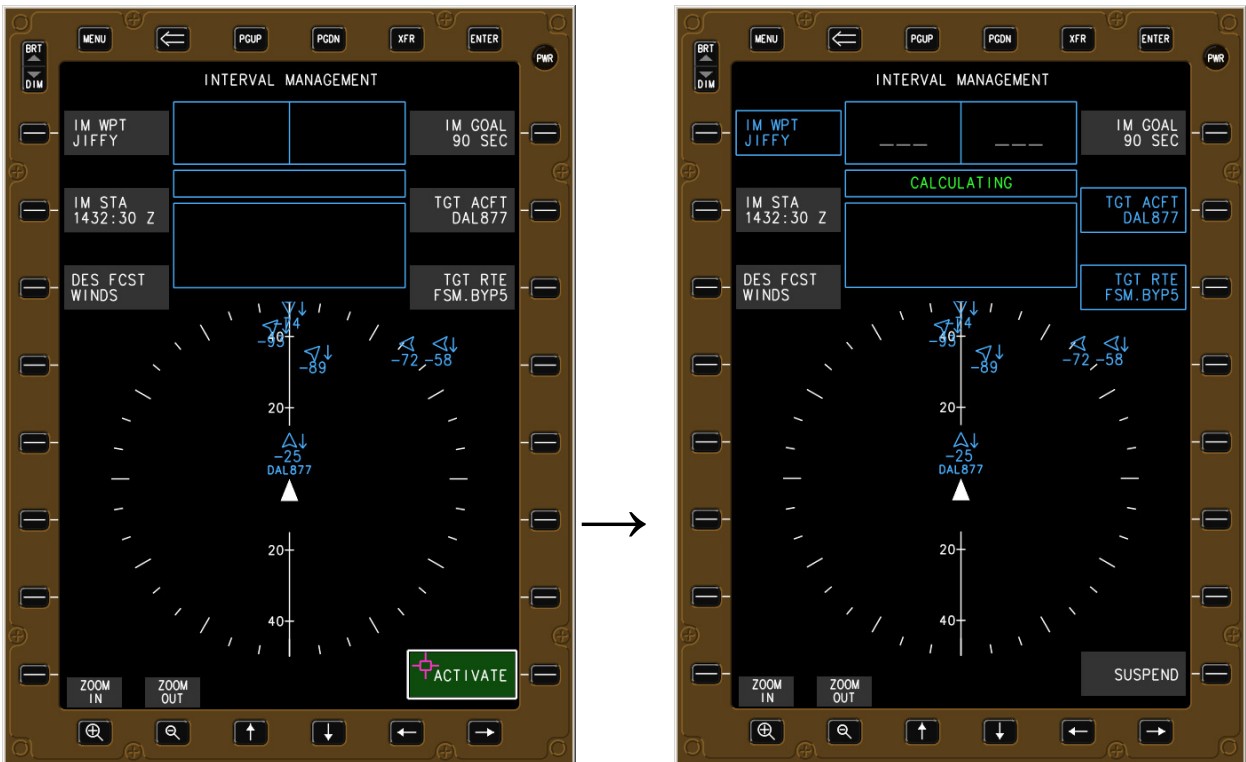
BRT
DIM
MENU
PGUP
PGDN
XFR
ENTER
PWR

INTERVAL MANAGEMENT

IM WPT
JIFFY

IM GOAL
90 SEC

IM STA
1432:30 Z

TGT ACFT
DAL877

DES FCST
WINDS

TGT RTE
FSM.BYP5

-14
-59
-89
-72
-58
20
-25
DAL877
20
40

ACTIVATE

ZOOM IN
ZOOM OUT

BRT
DIM
MENU
PGUP
PGDN
XFR
ENTER
PWR

INTERVAL MANAGEMENT

IM WPT
JIFFY

___
___

IM GOAL
90 SEC

CALCULATING

IM STA
1432:30 Z

TGT ACFT
DAL877

DES FCST
WINDS

TGT RTE
FSM.BYP5

-14
-59
-89
-72
-58
20
-25
DAL877
20
40

SUSPEND

ZOOM IN
ZOOM OUT